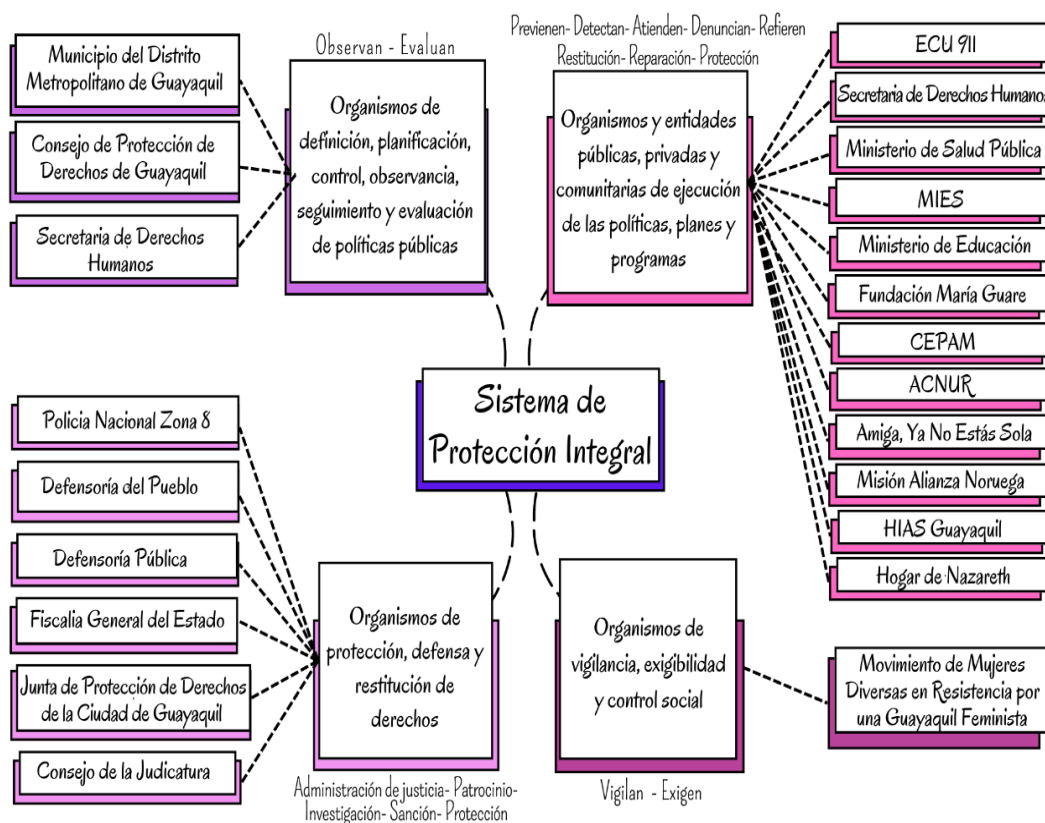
Municipio del Distrito Metropolitano de Guayaquil

Consejo de Protección de Derechos de Guayaquil

Secretaria de Derechos Humanos

Observan - Evaluan

Organismos de definición, planificación, control, observancia, seguimiento y evaluación de políticas públicas

Previenen- Detectan- Atienden- Denuncian- Refieren
Restitución- Reparación- Protección

Organismos y entidades públicas, privadas y comunitarias de ejecución de las políticas, planes y programas

ECU 911

Secretaria de Derechos Humanos

Ministerio de Salud Pública

MIES

Ministerio de Educación

Fundación María Guare

CEPAM

ACNUR

Amiga, Ya No Estás Sola

Misión Alianza Noruega

HIAS Guayaquil

Hogar de Nazareth

Sistema de Protección Integral

Policia Nacional Zona 8

Defensoría del Pueblo

Defensoría Pública

Fiscalia General del Estado

Junta de Protección de Derechos de la Ciudad de Guayaquil

Consejo de la Judicatura

Organismos de protección, defensa y restitución de derechos

Administración de justicia- Patrocinio- Investigación- Sanción- Protección

Organismos de vigilancia, exigibilidad y control social

Vigilan - Exigen

Movimiento de Mujeres Diversas en Resistencia por una Guayaquil Feminista